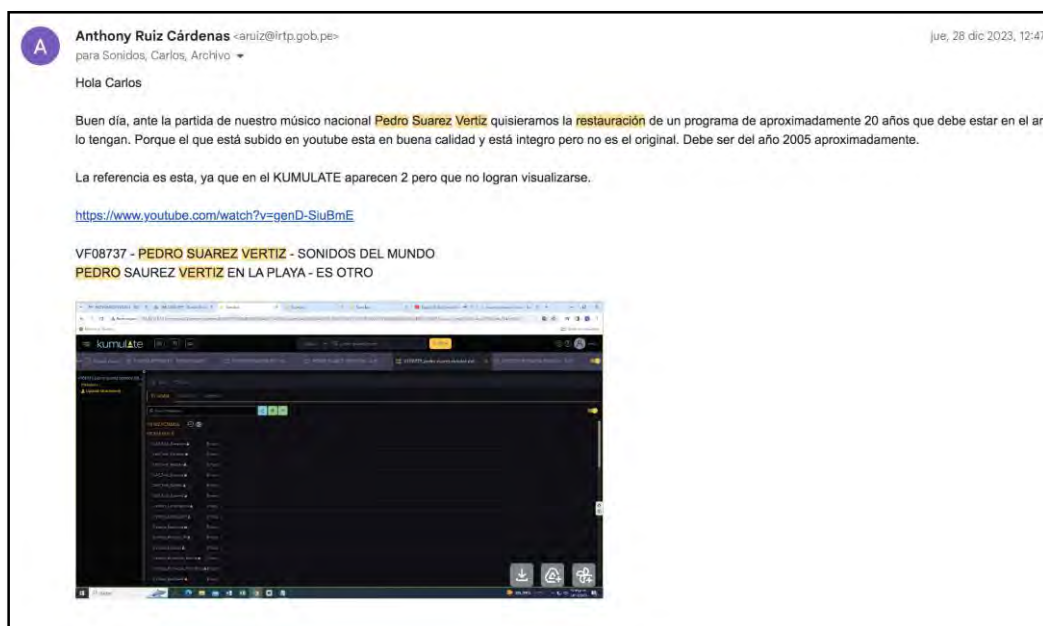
A

Anthony Ruiz Cárdenas <aruiz@irtp.gob.pe>
para Sonidos, Carlos, Archivo

jue, 28 dic 2023, 12:47

Hola Carlos

Buen día, ante la partida de nuestro músico nacional Pedro Suarez Vertiz quisieramos la restauración de un programa de aproximadamente 20 años que debe estar en el ar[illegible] lo tengan. Porque el que está subido en youtube esta en buena calidad y está integro pero no es el original. Debe ser del año 2005 aproximadamente.

La referencia es esta, ya que en el KUMULATE aparecen 2 pero que no logran visualizarse.

https://www.youtube.com/watch?v=genD-SiuBmE

VF08737 - PEDRO SUAREZ VERTIZ - SONIDOS DEL MUNDO
PEDRO SAUREZ VERTIZ EN LA PLAYA - ES OTRO

kumulate

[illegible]